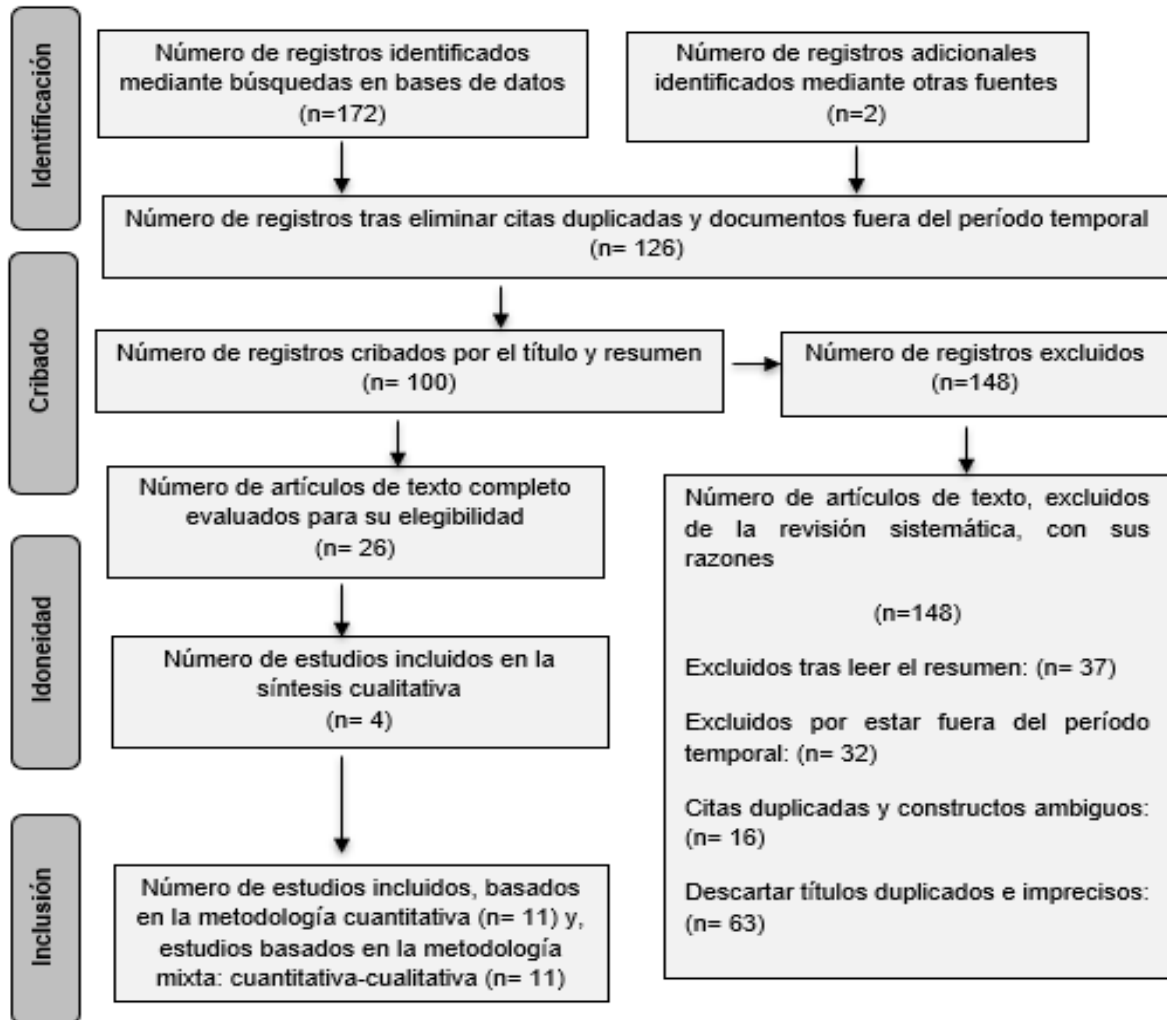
Identificación

Número de registros identificados mediante búsquedas en bases de datos
(n=172)

Número de registros adicionales identificados mediante otras fuentes
(n=2)

Número de registros tras eliminar citas duplicadas y documentos fuera del período temporal
(n= 126)

Cribado

Número de registros cribados por el título y resumen
(n= 100)

Número de registros excluidos
(n=148)

Número de artículos de texto completo evaluados para su elegibilidad
(n= 26)

Número de artículos de texto, excluidos de la revisión sistemática, con sus razones

(n=148)

Excluidos tras leer el resumen: (n= 37)

Excluidos por estar fuera del período temporal: (n= 32)

Citas duplicadas y constructos ambiguos: (n= 16)

Descartar títulos duplicados e imprecisos: (n= 63)

Idoneidad

Número de estudios incluidos en la síntesis cualitativa
(n= 4)

Inclusión

Número de estudios incluidos, basados en la metodología cuantitativa (n= 11) y, estudios basados en la metodología mixta: cuantitativa-cualitativa (n= 11)